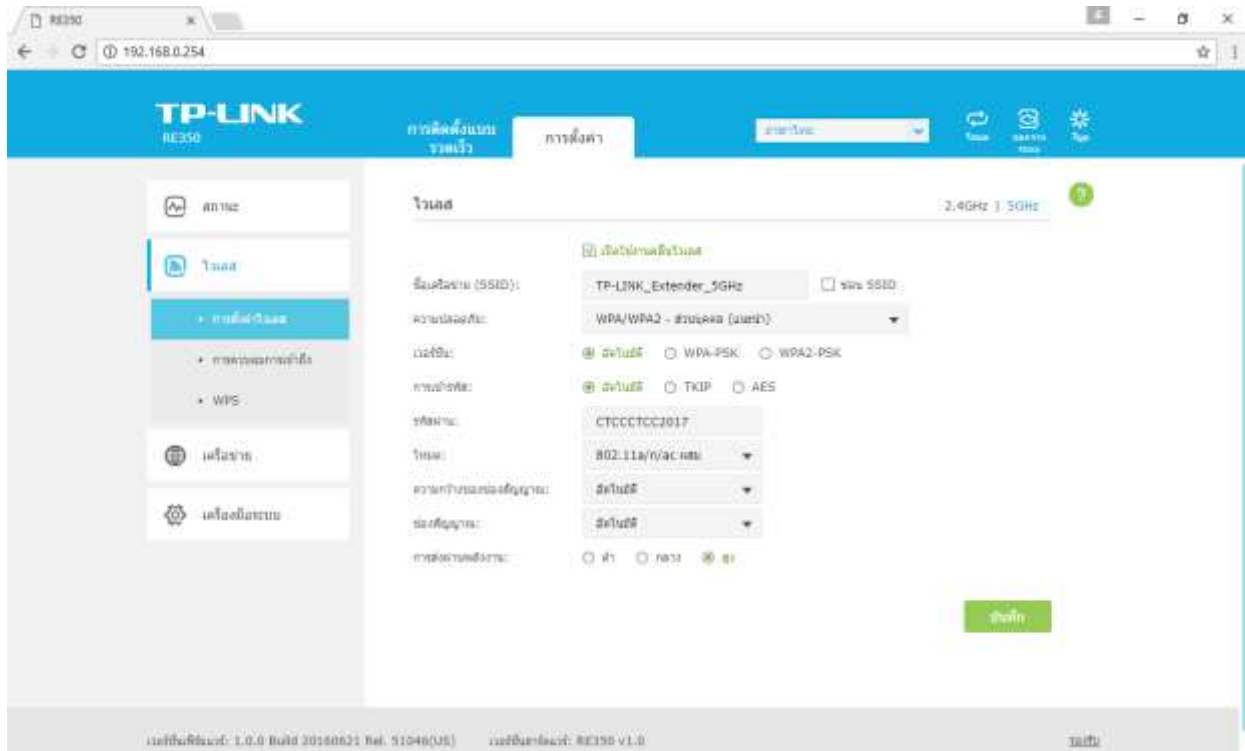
RE350
192.168.0.254

TP-LINK
RE350

การติดตั้งแบบรวดเร็ว
การตั้งค่า
ภาษาไทย
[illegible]
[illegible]
Tips

สถานะ
ไวเลส
• การตั้งค่าไวเลส
• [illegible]
• WPS
เครือข่าย
เครื่องมือระบบ

ไวเลส
2.4GHz | 5GHz

เปิดใช้งานคลื่นไวเลส
ชื่อเครือข่าย (SSID): TP-LINK_Extender_5GHz
ซ่อน SSID
ความปลอดภัย: WPA/WPA2 - ส่วนบุคคล (แนะนำ)
เวอร์ชั่น: อัตโนมัติ WPA-PSK WPA2-PSK
การเข้ารหัส: อัตโนมัติ TKIP AES
รหัสผ่าน: CTCCCTCC2017
โหมด: 802.11a/n/ac ผสม
ความกว้างของช่องสัญญาณ: อัตโนมัติ
ช่องสัญญาณ: อัตโนมัติ
การส่งผ่านพลังงาน: ต่ำ กลาง สูง

บันทึก

เวอร์ชั่นเฟิร์มแวร์: 1.0.0 Build 20160621 Rel. 51046(US)
เวอร์ชั่นฮาร์ดแวร์: RE350 v1.0
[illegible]